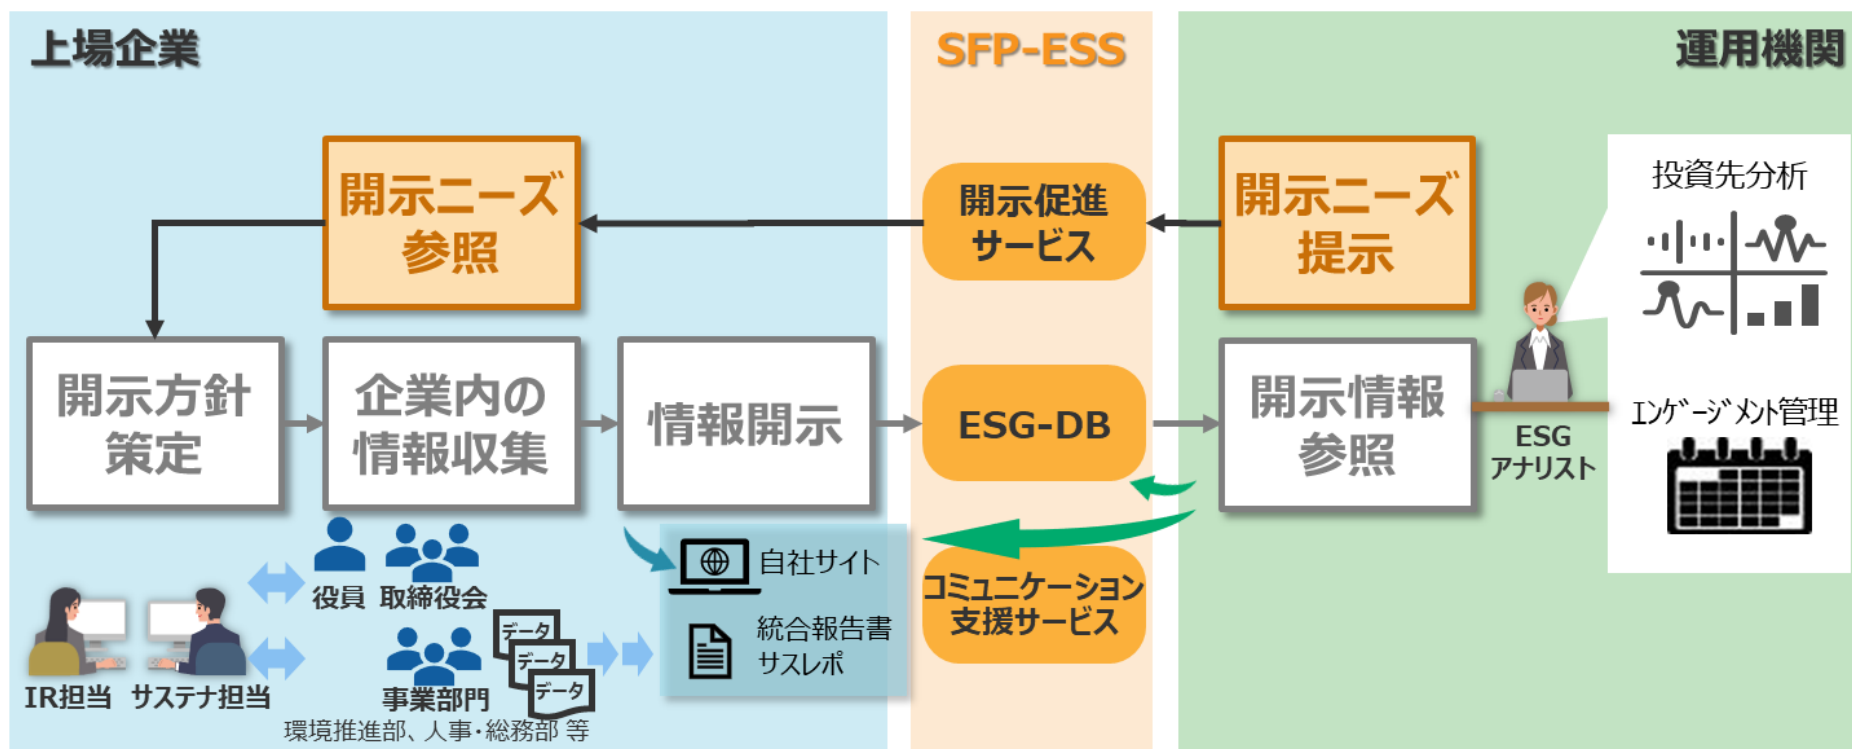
上場企業

SFP-ESS

運用機関

開示ニーズ参照

開示促進サービス

開示ニーズ提示

投資先分析

開示方針策定

企業内の情報収集

情報開示

ESG-DB

開示情報参照

ESG アナリスト

ｴﾝｹﾞｰｼﾞﾒﾝﾄ管理

役員 取締役会

自社サイト

コミュニケーション支援サービス

統合報告書 サスレポ

データ

データ

データ

事業部門

IR担当 サステナ担当

環境推進部、人事・総務部 等